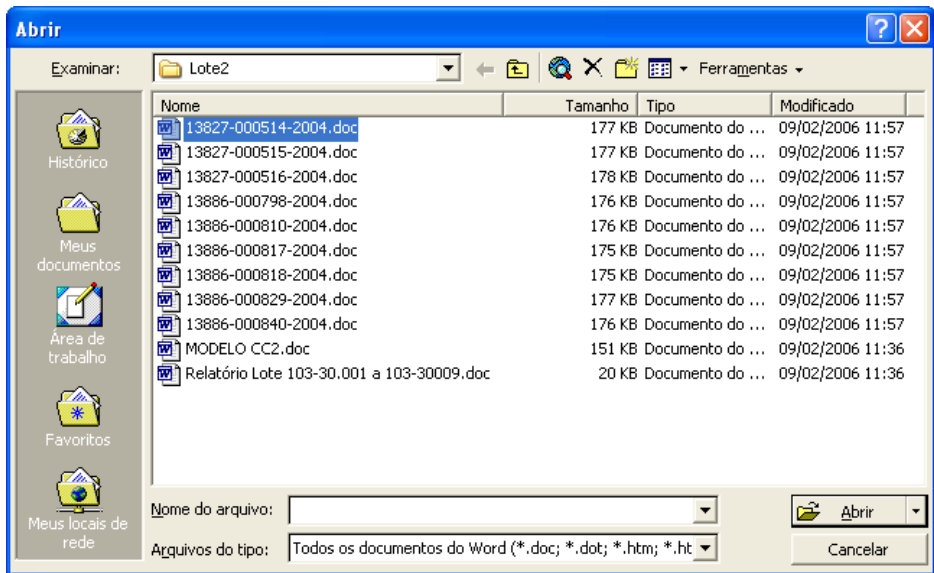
Abrir

Examinar: Lote2

Ferramentas

Histórico

Meus documentos

Área de trabalho

Favoritos

Meus locais de rede

| Nome | Tamanho | Tipo | Modificado |
|---|---|---|---|
| 13827-000514-2004.doc | 177 KB | Documento do ... | 09/02/2006 11:57 |
| 13827-000515-2004.doc | 177 KB | Documento do ... | 09/02/2006 11:57 |
| 13827-000516-2004.doc | 178 KB | Documento do ... | 09/02/2006 11:57 |
| 13886-000798-2004.doc | 176 KB | Documento do ... | 09/02/2006 11:57 |
| 13886-000810-2004.doc | 176 KB | Documento do ... | 09/02/2006 11:57 |
| 13886-000817-2004.doc | 175 KB | Documento do ... | 09/02/2006 11:57 |
| 13886-000818-2004.doc | 175 KB | Documento do ... | 09/02/2006 11:57 |
| 13886-000829-2004.doc | 177 KB | Documento do ... | 09/02/2006 11:57 |
| 13886-000840-2004.doc | 176 KB | Documento do ... | 09/02/2006 11:57 |
| MODELO CC2.doc | 151 KB | Documento do ... | 09/02/2006 11:36 |
| Relatório Lote 103-30.001 a 103-30009.doc | 20 KB | Documento do ... | 09/02/2006 11:36 |

Nome do arquivo:

Arquivos do tipo: Todos os documentos do Word (*.doc; *.dot; *.htm; *.ht

Abrir

Cancelar